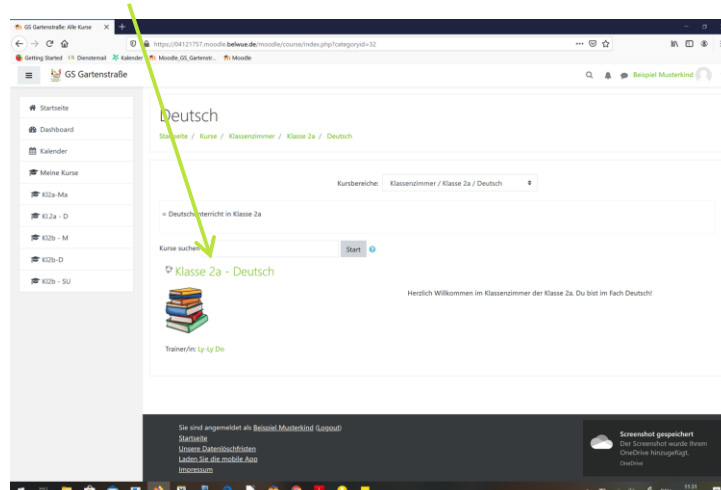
GS Gartenstraße: Alle Kurse

https://04121757.moodle.belwue.de/moodle/course/index.php?categoryid=32

Getting Started Dienstemail Kalender Moodle_GS_Gartenstr... Moodle

GS Gartenstraße

Beispiel Musterkind

Startseite
Dashboard
Kalender
Meine Kurse
Kl2a-Ma
Kl.2a - D
Kl2b - M
Kl2b-D
Kl2b - SU

Deutsch

Startseite / Kurse / Klassenzimmer / Klasse 2a / Deutsch

Kursbereiche: Klassenzimmer / Klasse 2a / Deutsch

» Deutschunterricht in Klasse 2a

Kurse suchen

Start

Klasse 2a - Deutsch

Herzlich Willkommen im Klassenzimmer der Klasse 2a. Du bist im Fach Deutsch!

Trainer/in: Ly-Ly Do

Sie sind angemeldet als Beispiel Musterkind (Logout)
Startseite
Unsere Datenlöschfristen
Laden Sie die mobile App
Impressum

Screenshot gespeichert
Der Screenshot wurde Ihrem OneDrive hinzugefügt.
OneDrive